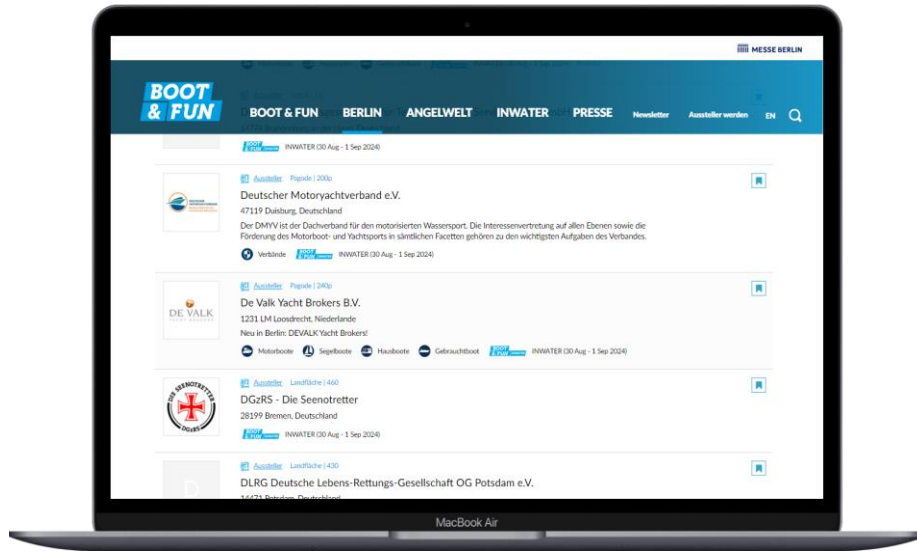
MESSE BERLIN

BOOT & FUN

BOOT & FUN BERLIN ANGELWELT INWATER PRESSE Newsletter Aussteller werden EN

INWATER (30 Aug - 1 Sep 2024)

Aussteller Pagode | 200p

Deutscher Motoryachtverband e.V.

47119 Duisburg, Deutschland

Der DMYV ist der Dachverband für den motorisierten Wassersport. Die Interessenvertretung auf allen Ebenen sowie die Förderung des Motorboot- und Yachtsports in sämtlichen Facetten gehören zu den wichtigsten Aufgaben des Verbandes.

Verbände INWATER (30 Aug - 1 Sep 2024)

Aussteller Pagode | 240p

DE VALK

De Valk Yacht Brokers B.V.

1231 LM Loosdrecht, Niederlande

Neu in Berlin: DEVALK Yacht Brokers!

Motorboote Segelboote Hausboote Gebrauchtboot INWATER (30 Aug - 1 Sep 2024)

Aussteller Landfläche | 460

DIE SEENOTRETTER DGzRS

DGzRS - Die Seenotretter

28199 Bremen, Deutschland

INWATER (30 Aug - 1 Sep 2024)

Aussteller Landfläche | 430

DLRG Deutsche Lebens-Rettungs-Gesellschaft OG Potsdam e.V.

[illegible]

MacBook Air